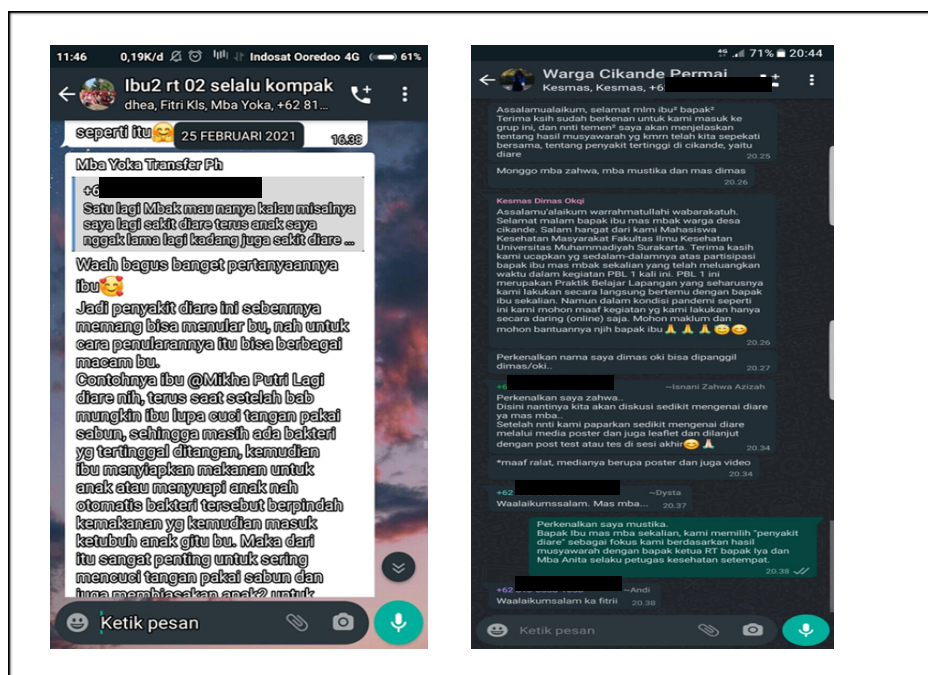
11:46 0,19K/d Indosat Ooredoo 4G 61%

Ibu2 rt 02 selalu kompak
dhea, Fitri Kls, Mba Yoka, +62 81...

seperti itu🤗 25 FEBRUARI 2021 16.38

Mba Yoka Transfer Ph

+6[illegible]
Satu lagi Mbak mau nanya kalau misalnya saya lagi sakit diare terus anak saya nggak lama lagi kadang juga sakit diare ...

Waah bagus banget pertanyaannya ibu🥰
Jadi penyakit diare ini sebenrnya memang bisa menular bu, nah untuk cara penularannya itu bisa berbagai macam bu.
Contohnya ibu @Mikha Putri Lagi diare nih, terus saat setelah bab mungkin ibu lupa cuci tangan pakai sabun, sehingga masih ada bakteri yg tertinggal ditangan, kemudian ibu menyiapkan makanan untuk anak atau menyuapi anak nah otomatis bakteri tersebut berpindah kemakanan yg kemudian masuk ketubuh anak gitu bu. Maka dari itu sangat penting untuk sering mencuci tangan pakai sabun dan juga membiasakan anak2 untuk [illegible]

Ketik pesan

71% 20:44

Warga Cikande Permai
Kesmas, Kesmas, +6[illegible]

Assalamualaikum, selamat mlm ibu² bapak²
Terima ksih sudah berkenan untuk kami masuk ke grup ini, dan nnti temen² saya akan menjelaskan tentang hasil musyawarah yg kmrn telah kita sepakati bersama, tentang penyakit tertinggi di cikande, yaitu diare 20.25

Monggo mba zahwa, mba mustika dan mas dimas 20.26

Kesmas Dimas Okqi
Assalamu'alaikum warrahmatullahi wabarakatuh.
Selamat malam bapak ibu mas mbak warga desa cikande. Salam hangat dari kami Mahasiswa Kesehatan Masyarakat Fakultas Ilmu Kesehatan Universitas Muhammadiyah Surakarta. Terima kasih kami ucapkan yg sedalam-dalamnya atas partisipasi bapak ibu mas mbak sekalian yang telah meluangkan waktu dalam kegiatan PBL 1 kali ini. PBL 1 ini merupakan Praktik Belajar Lapangan yang seharusnya kami lakukan secara langsung bertemu dengan bapak ibu sekalian. Namun dalam kondisi pandemi seperti ini kami mohon maaf kegiatan yg kami lakukan hanya secara daring (online) saja. Mohon maklum dan mohon bantuannya njih bapak ibu 🙏🙏🙏😊😊 20.26

Perkenalkan nama saya dimas oki bisa dipanggil dimas/oki.. 20.27

+6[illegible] ~Isnani Zahwa Azizah
Perkenalkan saya zahwa..
Disini nantinya kita akan diskusi sedikit mengenai diare ya mas mba..
Setelah nnti kami paparkan sedikit mengenai diare melalui media poster dan juga leaflet dan dilanjut dengan post test atau tes di sesi akhir😊🙏 20.34

*maaf ralat, medianya berupa poster dan juga video 20.34

+62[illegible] ~Dysta
Waalaikumssalam. Mas mba... 20.37

Perkenalkan saya mustika.
Bapak Ibu mas mba sekalian, kami memilih "penyakit diare" sebagai fokus kami berdasarkan hasil musyawarah dengan bapak ketua RT bapak Iya dan Mba Anita selaku petugas kesehatan setempat. 20.38

+62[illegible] ~Andi
Waalaikumsalam ka fitrii 20.38

Ketik pesan